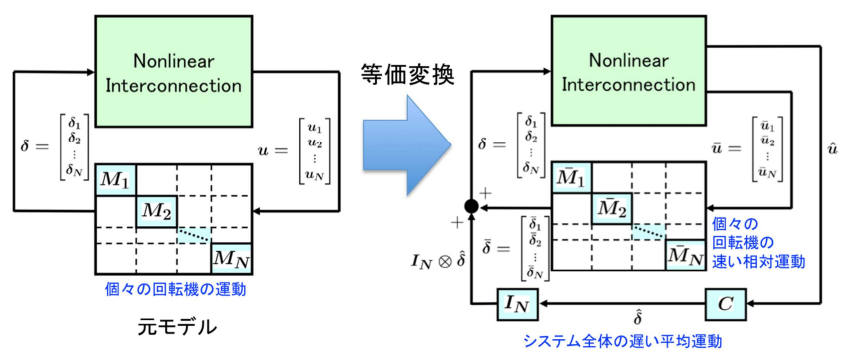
Nonlinear Interconnection

$\boldsymbol{\delta} = \begin{bmatrix} \delta_1 \\ \delta_2 \\ \vdots \\ \delta_N \end{bmatrix}$

$\boldsymbol{u} = \begin{bmatrix} u_1 \\ u_2 \\ \vdots \\ u_N \end{bmatrix}$

$M_1$

$M_2$

$M_N$

個々の回転機の運動

元モデル

等価変換

Nonlinear Interconnection

$\boldsymbol{\delta} = \begin{bmatrix} \delta_1 \\ \delta_2 \\ \vdots \\ \delta_N \end{bmatrix}$

$\bar{\boldsymbol{u}} = \begin{bmatrix} \bar{u}_1 \\ \bar{u}_2 \\ \vdots \\ \bar{u}_N \end{bmatrix}$

$\hat{\boldsymbol{u}}$

+

+

$\bar{\boldsymbol{\delta}} = \begin{bmatrix} \bar{\delta}_1 \\ \bar{\delta}_2 \\ \vdots \\ \bar{\delta}_N \end{bmatrix}$

$\bar{M}_1$

$\bar{M}_2$

$\bar{M}_N$

個々の回転機の速い相対運動

$I_N \otimes \hat{\delta}$

$I_N$

$\hat{\delta}$

$C$

システム全体の遅い平均運動